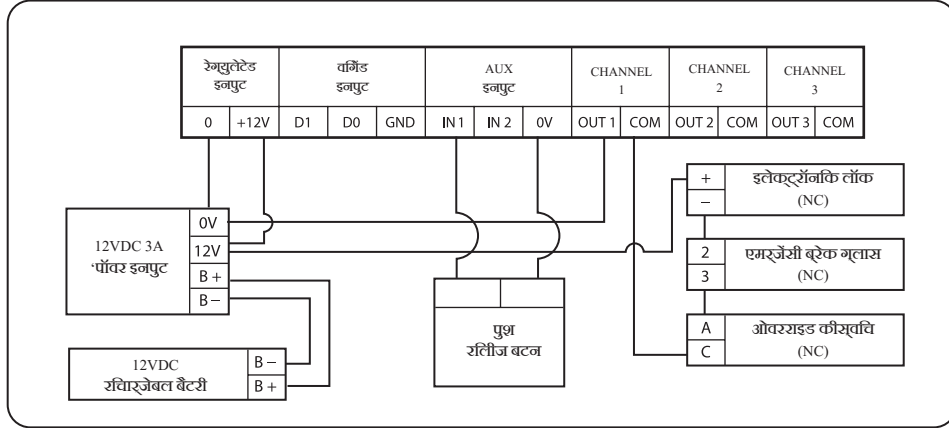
| रेग्युलेटेड इनपुट | | वगिंड इनपुट | | | AUX इनपुट | | | CHANNEL 1 | | CHANNEL 2 | | CHANNEL 3 | |
|---|---|---|---|---|---|---|---|---|---|---|---|---|---|
| 0 | +12V | D1 | D0 | GND | IN 1 | IN 2 | 0V | OUT 1 | COM | OUT 2 | COM | OUT 3 | COM |

12VDC 3A 'पॉवर इनपुट

0V

12V

B +

B –

12VDC रचिार्जेबल बैटरी

B –

B +

पुश रलिीज बटन

+

–

इलेक्ट्रॉनकि लॉक (NC)

2

3

एमर्जेंसी ब्रेक ग्लास (NC)

A

C

ओवरराइड कीस्वचि (NC)